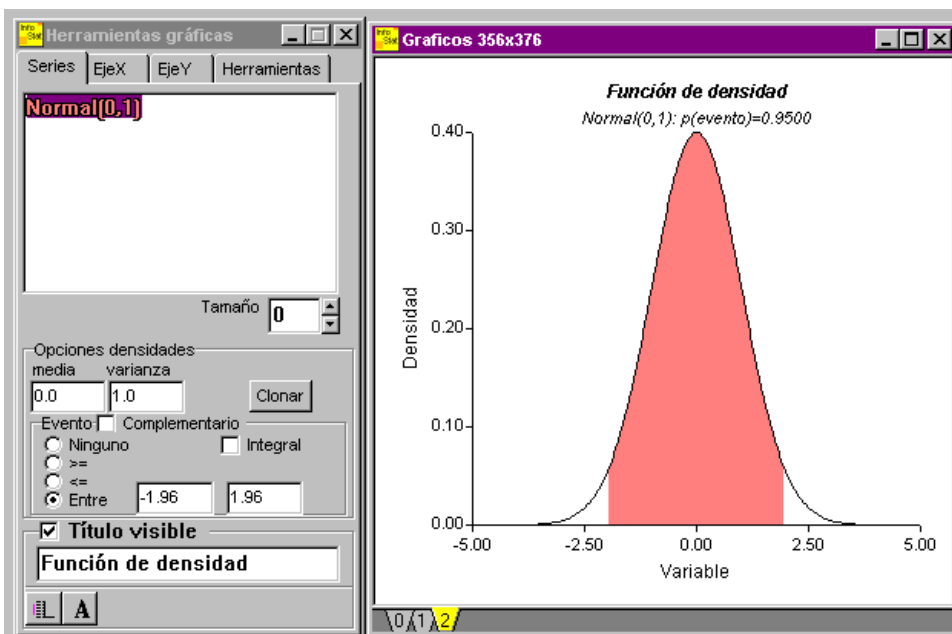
Info Stat Herramientas gráficas

Series EjeX EjeY Herramientas

Normal(0,1)

Tamaño 0

Opciones densidades
media varianza
0.0 1.0 Clonar

Evento Complementario
Ninguno Integral
>=
<=
Entre -1.96 1.96

Título visible

Función de densidad

Info Stat Graficos 356x376

Función de densidad
Normal(0,1): p(evento)=0.9500

0.40
0.30
0.20
0.10
0.00

Densidad

-5.00 -2.50 0.00 2.50 5.00
Variable

0 1 2